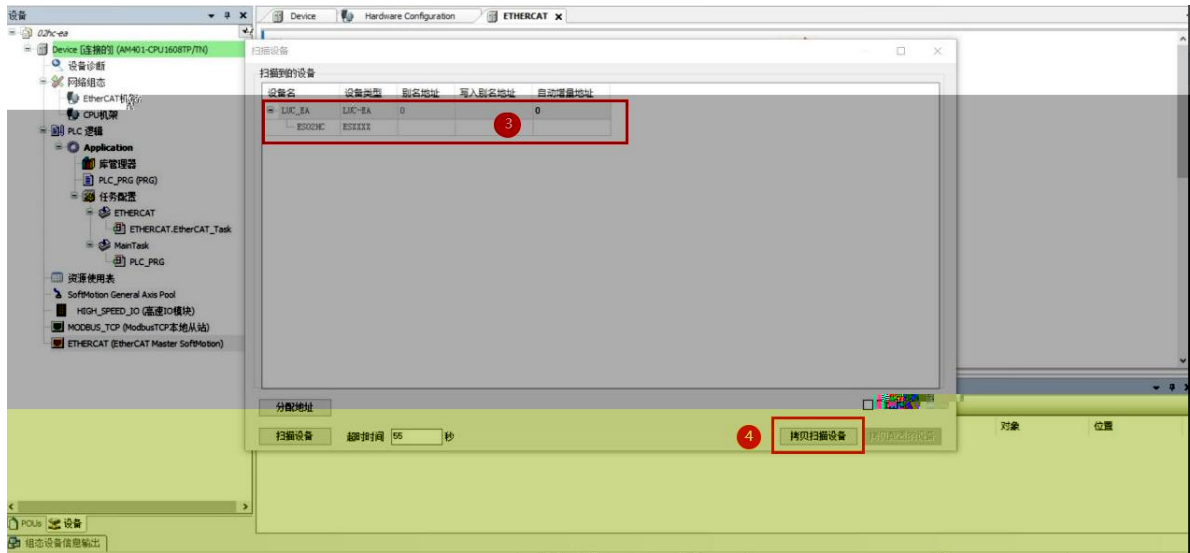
设备
02hc-ea
Device [连接的] (AM401-CPU1608TP/TN)
设备诊断
网络组态
EtherCAT机架
CPU机架
PLC 逻辑
Application
库管理器
PLC_PRG (PRG)
任务配置
ETHERCAT
ETHERCAT.EtherCAT_Task
MainTask
PLC_PRG
资源使用表
SoftMotion General Axis Pool
HIGH_SPEED_IO (高速IO模块)
MODBUS_TCP (ModbusTCP本地从站)
ETHERCAT (EtherCAT Master SoftMotion)
POUs 设备
组态设备信息输出

Device | Hardware Configuration | ETHERCAT

扫描设备
扫描到的设备

| 设备名 | 设备类型 | 别名地址 | 写入别名地址 | 自动增量地址 |
|---|---|---|---|---|
| LXC_EA | LXC-EA | 0 | | 0 |
| ES02MC | ESXXXX | | | |

3

分配地址
扫描设备 超时时间 55 秒
4
拷贝扫描设备 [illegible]

对象 位置